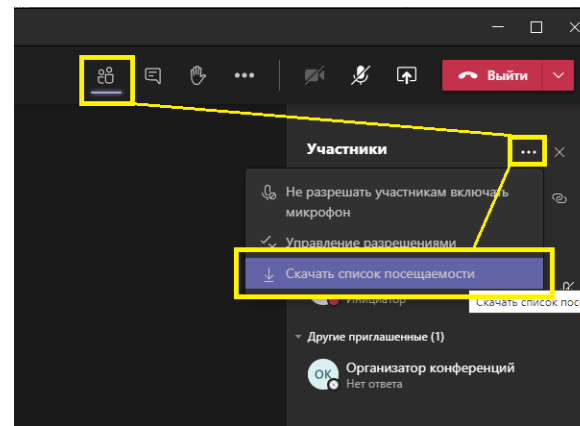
Выйти

Участники

Не разрешать участникам включать микрофон

Управление разрешениями

Скачать список посещаемости

Скачать список посе

Инициатор

Другие приглашенные (1)

ОК

Организатор конференций

Нет ответа